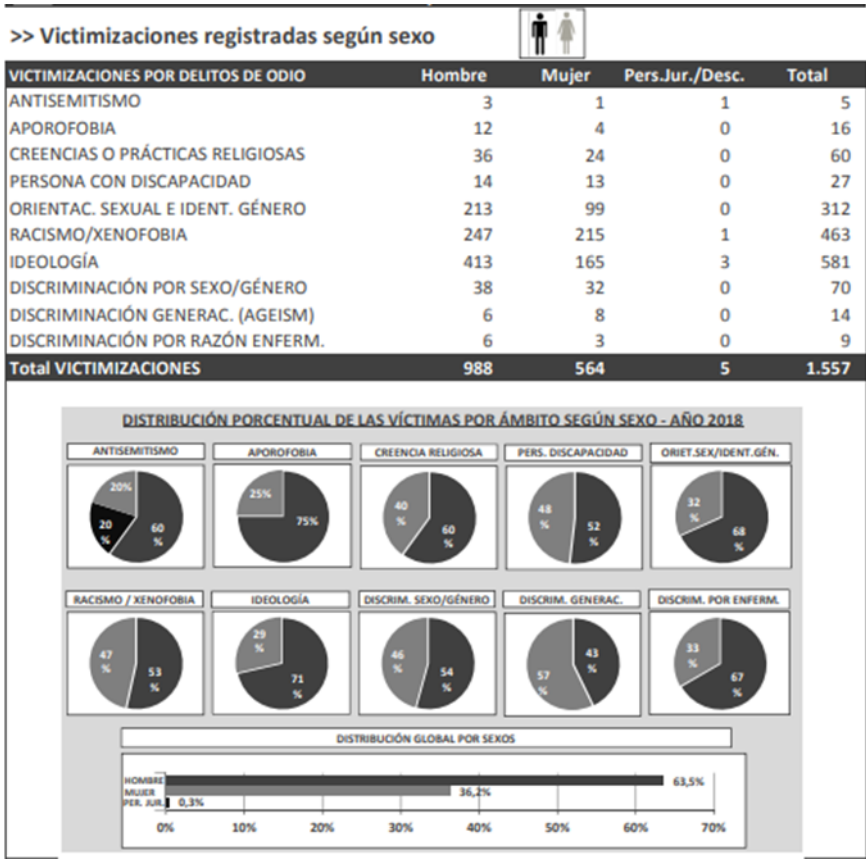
>> Victimizaciones registradas según sexo

| VICTIMIZACIONES POR DELITOS DE ODIO | Hombre | Mujer | Pers.Jur./Desc. | Total |
|---|---|---|---|---|
| ANTISEMITISMO | 3 | 1 | 1 | 5 |
| APOROFOBIA | 12 | 4 | 0 | 16 |
| CREENCIAS O PRÁCTICAS RELIGIOSAS | 36 | 24 | 0 | 60 |
| PERSONA CON DISCAPACIDAD | 14 | 13 | 0 | 27 |
| ORIENTAC. SEXUAL E IDENT. GÉNERO | 213 | 99 | 0 | 312 |
| RACISMO/XENOFOBIA | 247 | 215 | 1 | 463 |
| IDEOLOGÍA | 413 | 165 | 3 | 581 |
| DISCRIMINACIÓN POR SEXO/GÉNERO | 38 | 32 | 0 | 70 |
| DISCRIMINACIÓN GENERAC. (AGEISM) | 6 | 8 | 0 | 14 |
| DISCRIMINACIÓN POR RAZÓN ENFERM. | 6 | 3 | 0 | 9 |
| Total VICTIMIZACIONES | 988 | 564 | 5 | 1.557 |

DISTRIBUCIÓN PORCENTUAL DE LAS VÍCTIMAS POR ÁMBITO SEGÚN SEXO - AÑO 2018

ANTISEMITISMO
20%
20 %
60 %

APOROFOBIA
25%
75%

CREENCIA RELIGIOSA
40 %
60 %

PERS. DISCAPACIDAD
48 %
52 %

ORIET.SEX/IDENT.GÉN.
32 %
68 %

RACISMO / XENOFOBIA
47 %
53 %

IDEOLOGÍA
29 %
71 %

DISCRIM. SEXO/GÉNERO
46 %
54 %

DISCRIM. GENERAC.
57 %
43 %

DISCRIM. POR ENFERM.
33 %
67 %

DISTRIBUCIÓN GLOBAL POR SEXOS

HOMBRE 63,5%
MUJER 36,2%
PER. JUR. 0,3%

0% 10% 20% 30% 40% 50% 60% 70%